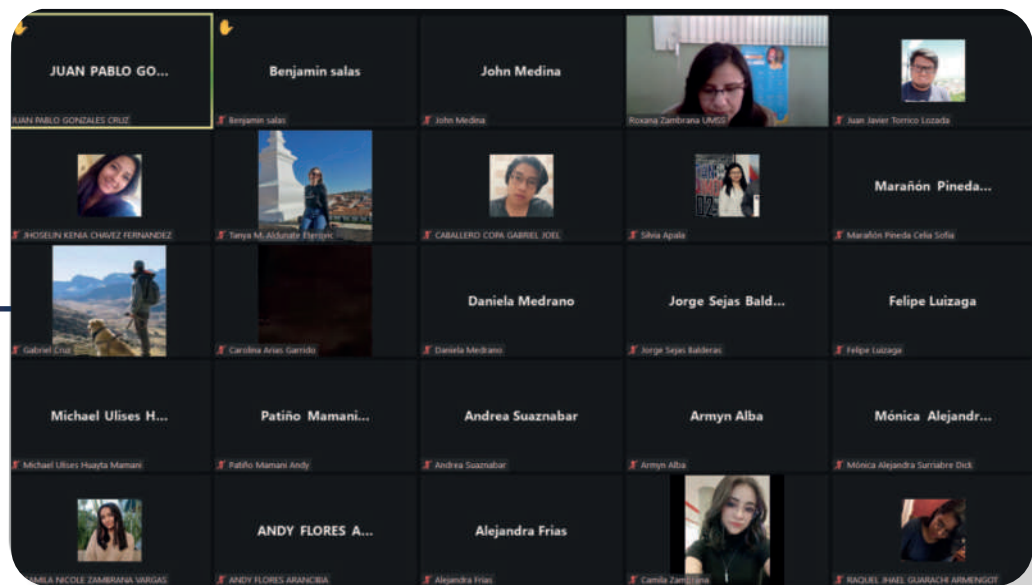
JUAN PABLO GO...

JUAN PABLO GONZALES CRUZ

Benjamin salas

Benjamin salas

John Medina

John Medina

Roxana Zambrana UMSS

Juan Javier Torrico Lozada

JHOSELIN KENIA CHAVEZ FERNANDEZ

Tanya M. Aldunate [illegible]

CABALLERO COPA GABRIEL JOEL

Silvia Apala

Marañón Pineda...

Marañón Pineda Celia Sofia

Gabriel Cruz

Carolina Arias Garrido

Daniela Medrano

Daniela Medrano

Jorge Sejas Bald...

Jorge Sejas Balderas

Felipe Luizaga

Felipe Luizaga

Michael Ulises H...

Michael Ulises Huayta Mamani

Patiño Mamani...

Patiño Mamani Andy

Andrea Suaznabar

Andrea Suaznabar

Armyn Alba

Armyn Alba

Mónica Alejandr...

Mónica Alejandra Surriabre Dick

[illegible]MILA NICOLE ZAMBRANA VARGAS

ANDY FLORES A...

ANDY FLORES ARANCIBIA

Alejandra Frias

Alejandra Frias

Camila Zambrana

RAQUEL JHAEL GUARACHI ARMENGOT